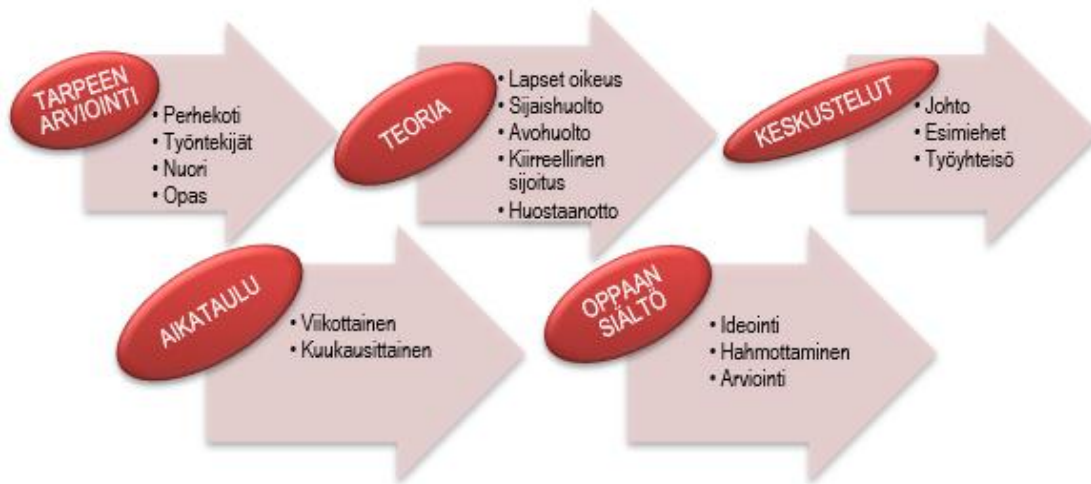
TARPEEN ARVIOINTI

• Perhekoti
• Työntekijät
• Nuori
• Opas

TEORIA

• Lapset oikeus
• Sijaishuolto
• Avohuolto
• Kiirreellinen sijoitus
• Huostaanotto

KESKUSTELUT

• Johto
• Esimiehet
• Työyhteisö

AIKATAULU

• Viikottainen
• Kuukausittainen

OPPAAN SISÄLTÖ

• Ideointi
• Hahmottaminen
• Arviointi